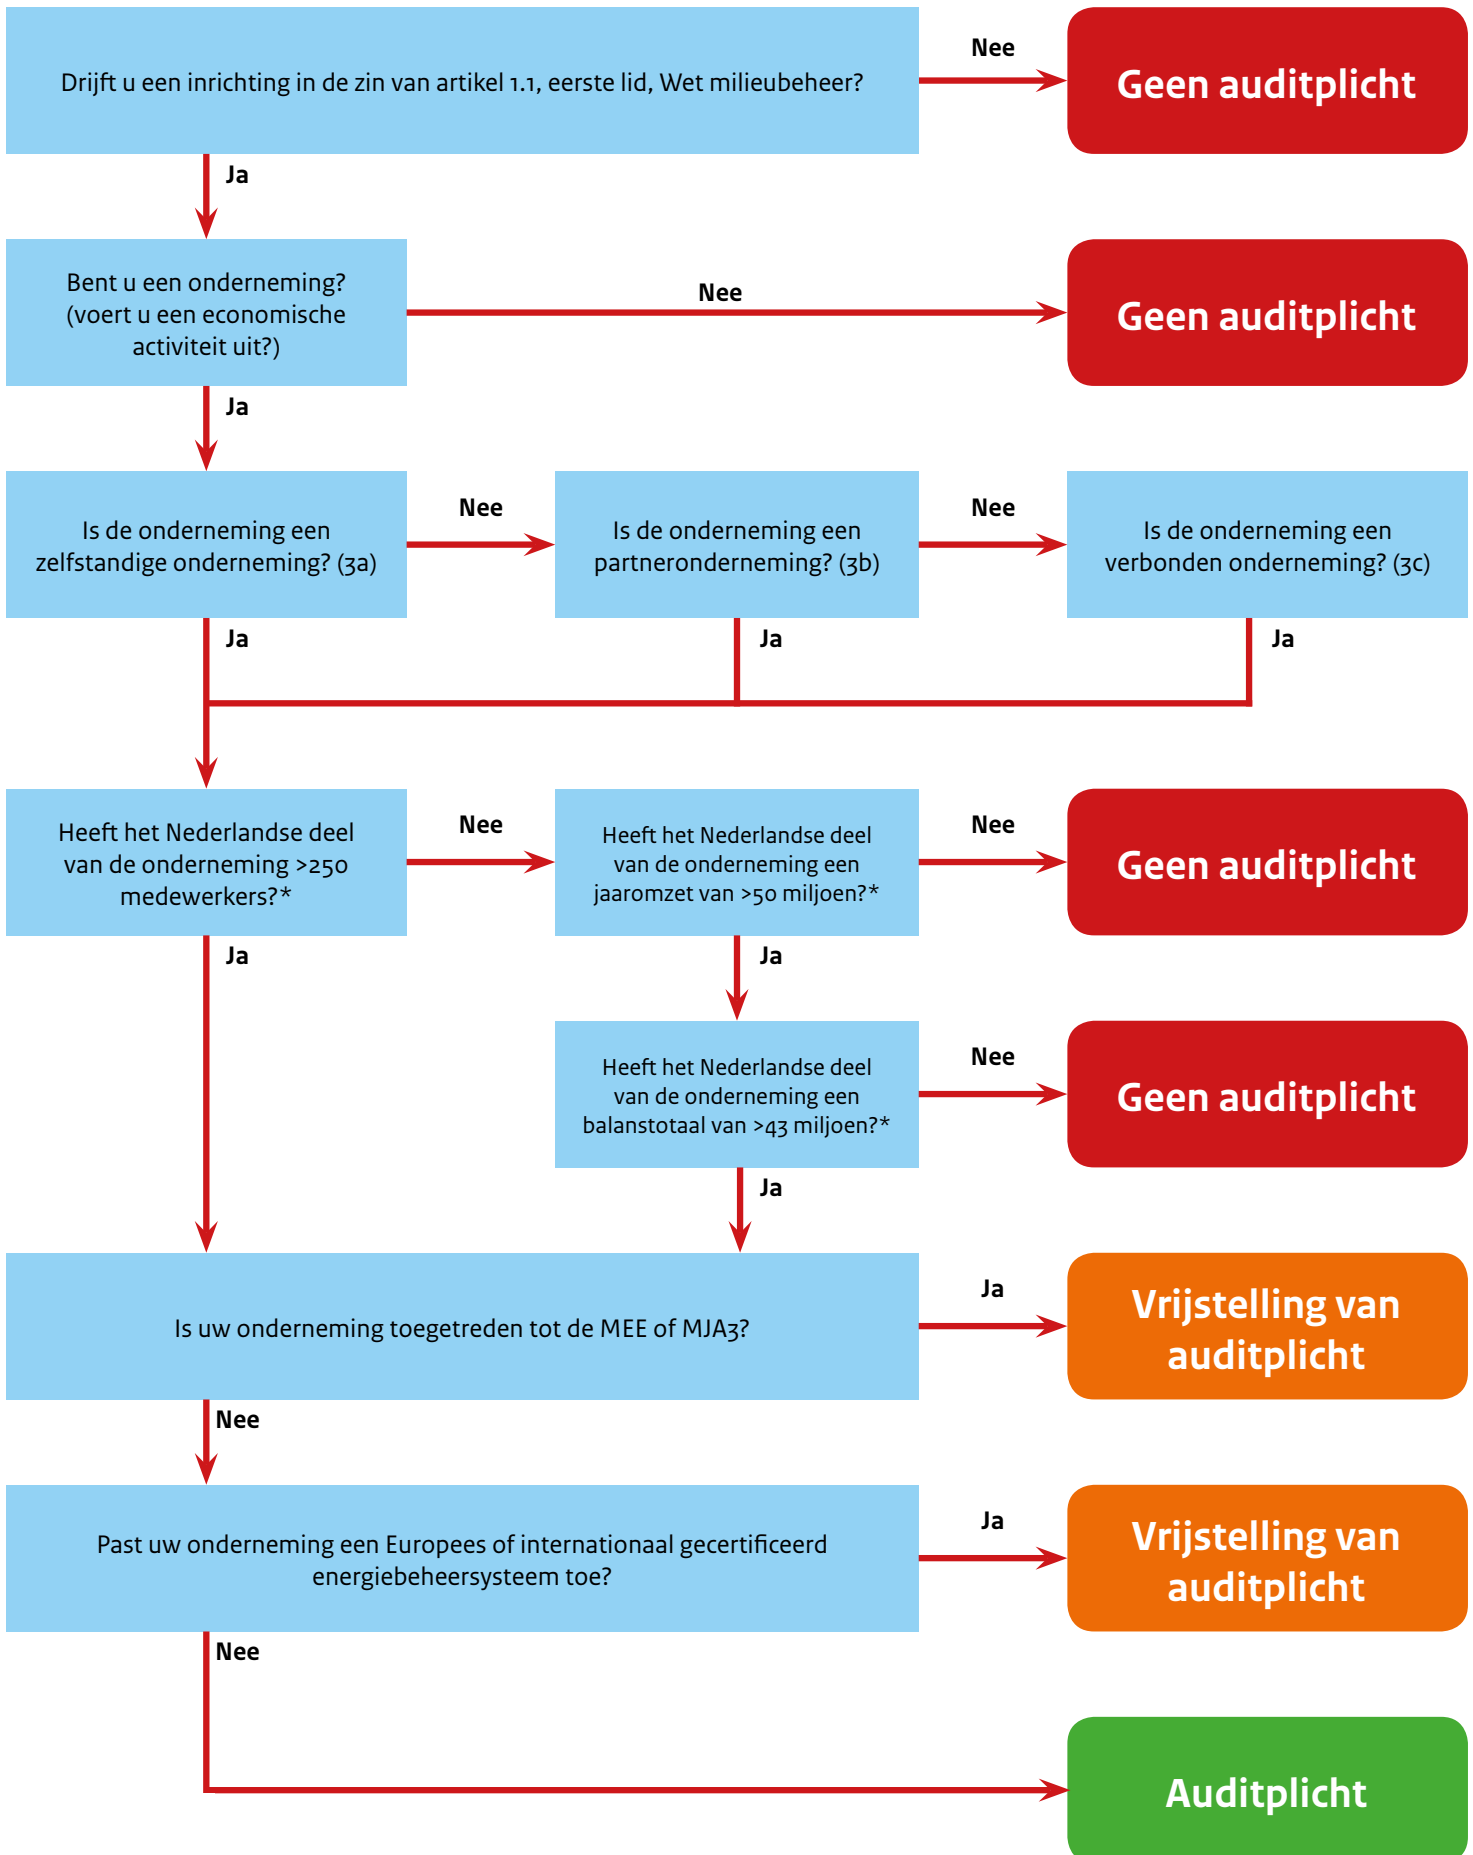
Drijft u een inrichting in de zin van artikel 1.1, eerste lid, Wet milieubeheer?

Nee

Geen auditplicht

Ja

Bent u een onderneming? (voert u een economische activiteit uit?)

Nee

Geen auditplicht

Ja

Is de onderneming een zelfstandige onderneming? (3a)

Nee

Is de onderneming een partneronderneming? (3b)

Nee

Is de onderneming een verbonden onderneming? (3c)

Ja

Ja

Ja

Heeft het Nederlandse deel van de onderneming >250 medewerkers?*

Nee

Heeft het Nederlandse deel van de onderneming een jaaromzet van >50 miljoen?*

Nee

Geen auditplicht

Ja

Ja

Heeft het Nederlandse deel van de onderneming een balanstotaal van >43 miljoen?*

Nee

Geen auditplicht

Ja

Is uw onderneming toegetreden tot de MEE of MJA3?

Ja

Vrijstelling van auditplicht

Nee

Past uw onderneming een Europees of internationaal gecertificeerd energiebeheersysteem toe?

Ja

Vrijstelling van auditplicht

Nee

Auditplicht